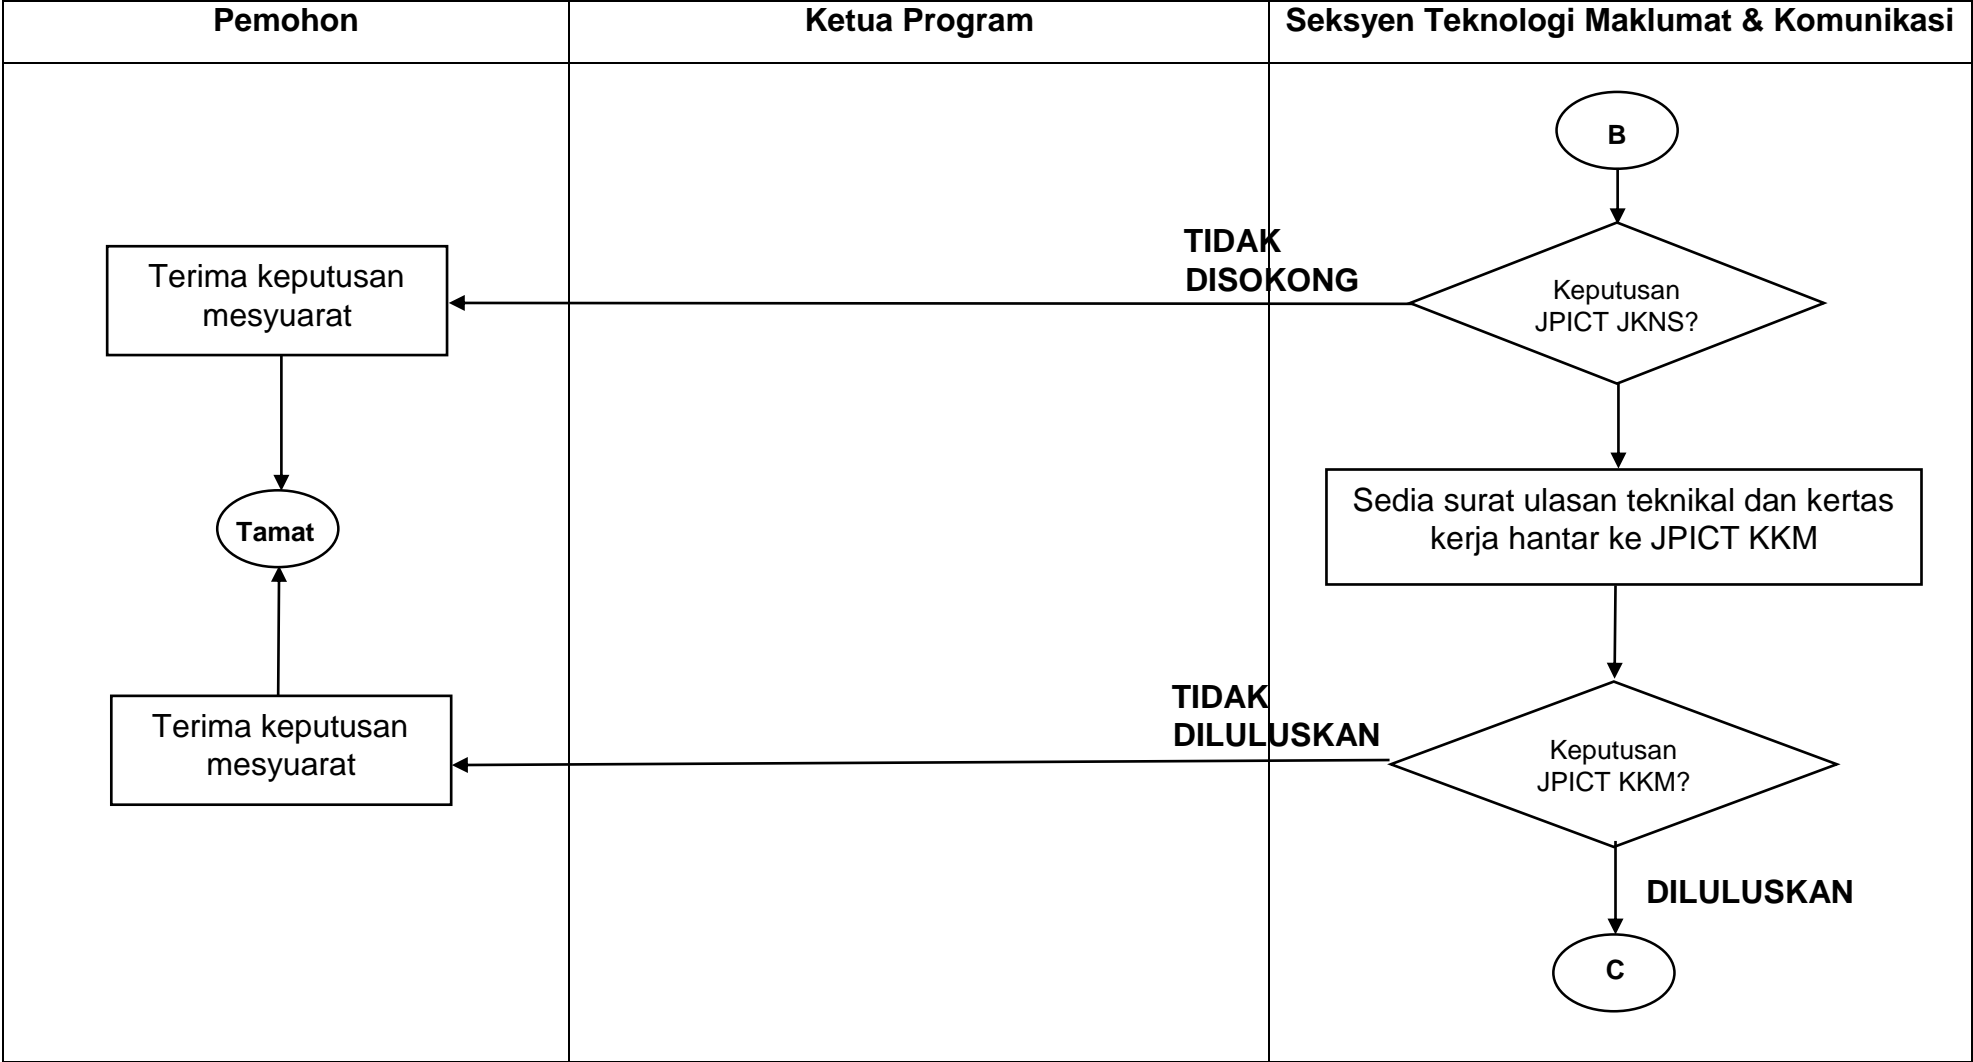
| Pemohon | Ketua Program | Seksyen Teknologi Maklumat & Komunikasi |
|---|---|---|

B

TIDAK DISOKONG

Keputusan JPICT JKNS?

Terima keputusan mesyuarat

Sedia surat ulasan teknikal dan kertas kerja hantar ke JPICT KKM

Tamat

TIDAK DILULUSKAN

Keputusan JPICT KKM?

Terima keputusan mesyuarat

DILULUSKAN

C